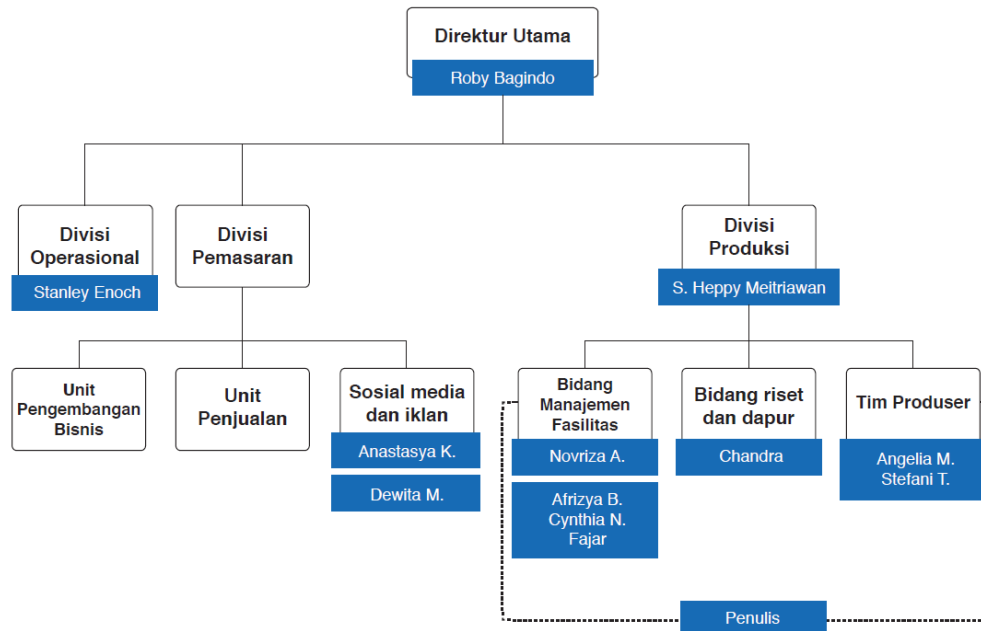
Direktur Utama
Roby Bagindo

Divisi Operasional
Stanley Enoch

Divisi Pemasaran

Divisi Produksi
S. Heppy Meitriawan

Unit Pengembangan Bisnis

Unit Penjualan

Sosial media dan iklan
Anastasya K.
Dewita M.

Bidang Manajemen Fasilitas
Novriza A.
Afrizya B.
Cynthia N.
Fajar

Bidang riset dan dapur
Chandra

Tim Produser
Angelia M.
Stefani T.

Penulis